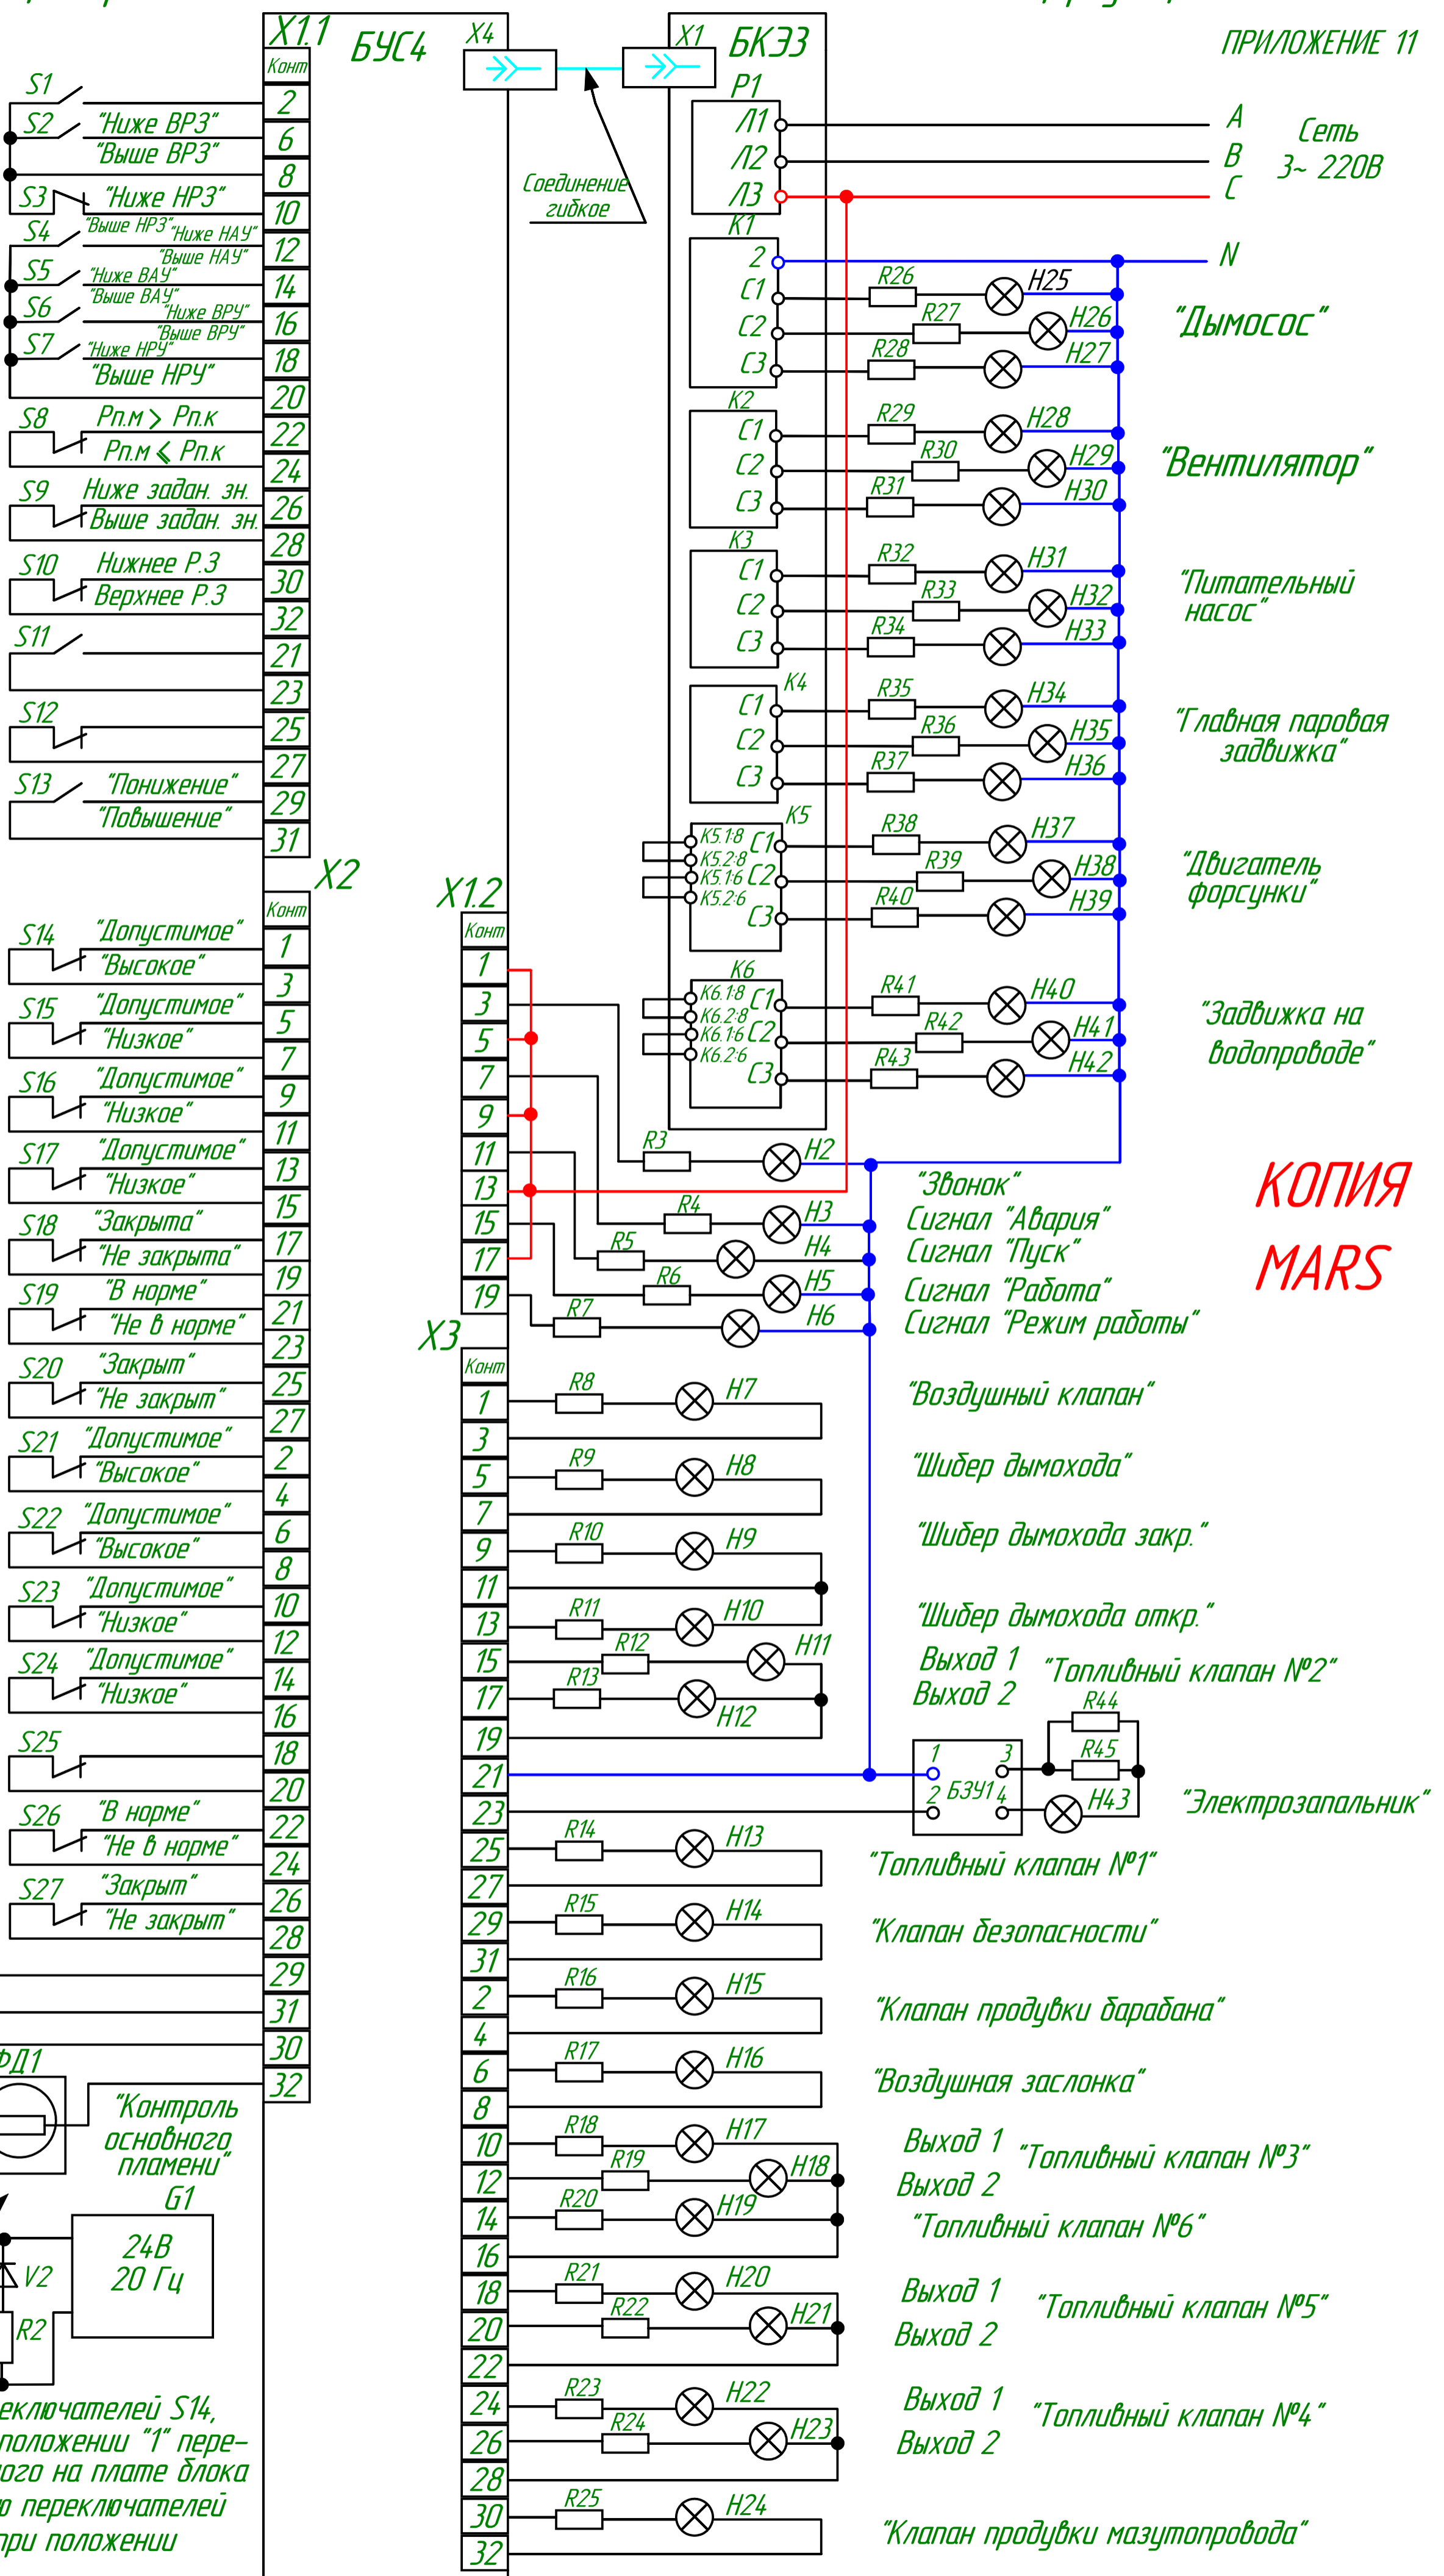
X1.1 БУС4 X4 X1 БК33 ПРИЛОЖЕНИЕ 11

Конт

S1
S2 "Ниже ВРЗ" 2
"Выше ВРЗ" 6
8
S3 "Ниже НРЗ" 10
S4 "Выше НРЗ" "Ниже НАУ" 12
S5 "Выше НАУ" "Ниже ВАУ" 14
S6 "Выше ВАУ" "Ниже ВРУ" 16
S7 "Выше ВРУ" "Ниже НРУ" 18
"Выше НРУ" 20
S8 Рп.м > Рп.к 22
Рп.м ≤ Рп.к 24
S9 Ниже задан. зн. 26
Выше задан. зн. 28
S10 Нижнее Р.З 30
Верхнее Р.З 32
S11 21
23
S12 25
27
S13 "Понижение" 29
"Повышение" 31

Соединение гибкое

P1
Л1 A
Л2 B Сеть 3~ 220В
Л3 C
K1
2 N
C1 R26 H25
C2 R27 H26 "Дымосос"
C3 R28 H27
K2
C1 R29 H28
C2 R30 H29 "Вентилятор"
C3 R31 H30
K3
C1 R32 H31
C2 R33 H32 "Питательный насос"
C3 R34 H33
K4
C1 R35 H34
C2 R36 H35 "Главная паровая задвижка"
C3 R37 H36
K5
K5.1:8 C1 R38 H37
K5.2:8 C2 R39 H38 "Двигатель форсунки"
K5.1:6
K5.2:6 C3 R40 H39
K6
K6.1:8 C1 R41 H40
K6.2:8 C2 R42 H41 "Задвижка на водопроводе"
K6.1:6
K6.2:6 C3 R43 H42

X2
Конт
S14 "Допустимое" 1
"Высокое" 3
S15 "Допустимое" 5
"Низкое" 7
S16 "Допустимое" 9
"Низкое" 11
S17 "Допустимое" 13
"Низкое" 15
S18 "Закрыта" 17
"Не закрыта" 19
S19 "В норме" 21
"Не в норме" 23
S20 "Закрыт" 25
"Не закрыт" 27
S21 "Допустимое" 2
"Высокое" 4
S22 "Допустимое" 6
"Высокое" 8
S23 "Допустимое" 10
"Низкое" 12
S24 "Допустимое" 14
"Низкое" 16
S25 18
20
S26 "В норме" 22
"Не в норме" 24
S27 "Закрыт" 26
"Не закрыт" 28
29
31
30
32

X1.2
Конт
1
3
5
7
9
11 R3 H2 "Звонок"
13 R4 H3 Сигнал "Авария"
15 R5 H4 Сигнал "Пуск"
17 R6 H5 Сигнал "Работа"
19 R7 H6 Сигнал "Режим работы"

КОПИЯ MARS

X3
Конт
1 R8 H7 "Воздушный клапан"
3
5 R9 H8 "Шибер дымохода"
7
9 R10 H9 "Шибер дымохода закр."
11
13 R11 H10 "Шибер дымохода откр."
15 R12 H11 Выход 1 "Топливный клапан №2"
17 R13 H12 Выход 2
19
21 1 3 R44
23 2 БЗУ1 4 R45 H43 "Электрозапальник"
25 R14 H13 "Топливный клапан №1"
27
29 R15 H14 "Клапан безопасности"
31
2 R16 H15 "Клапан продувки барабана"
4
6 R17 H16 "Воздушная заслонка"
8
10 R18 H17 Выход 1 "Топливный клапан №3"
12 R19 H18 Выход 2
14 R20 H19 "Топливный клапан №6"
16
18 R21 H20 Выход 1 "Топливный клапан №5"
20 R22 H21 Выход 2
22
24 R23 H22 Выход 1 "Топливный клапан №4"
26 R24 H23 Выход 2
28
30 R25 H24 "Клапан продувки мазутопровода"
32

ФД1 "Контроль основного пламени"
G1
24В 20 Гц
V2
R2

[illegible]еключателей S14, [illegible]положении "1" пере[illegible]ого на плате блока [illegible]о переключателей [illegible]при положении